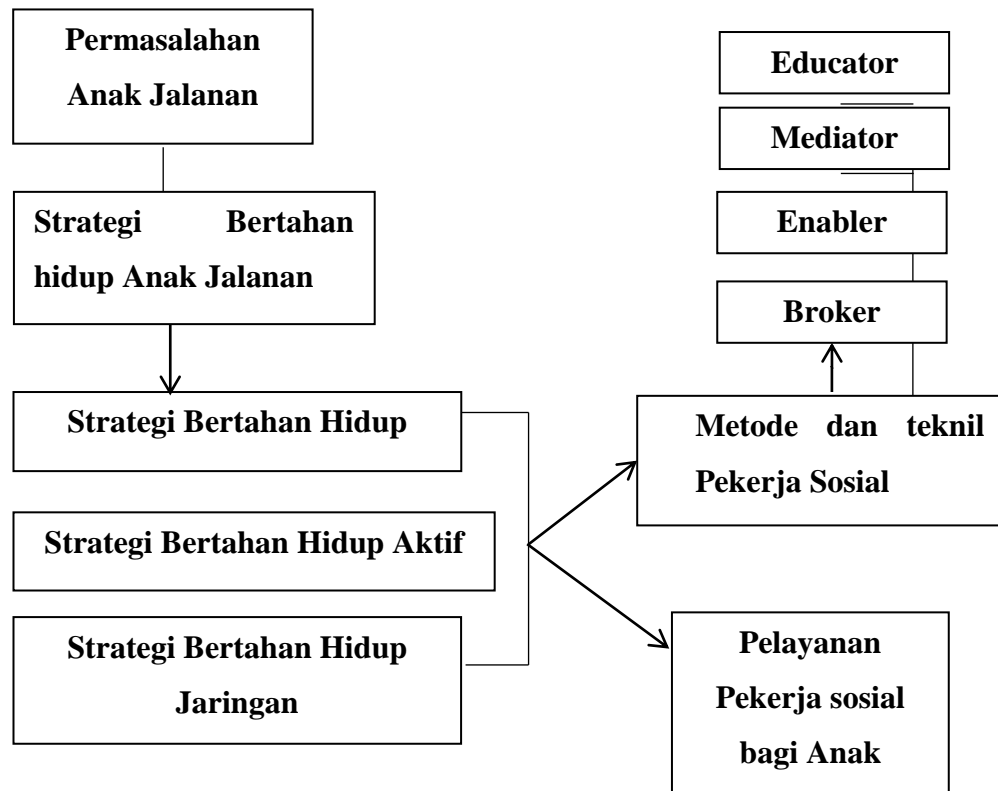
Permasalahan Anak Jalanan

Strategi Bertahan hidup Anak Jalanan

Strategi Bertahan Hidup

Strategi Bertahan Hidup Aktif

Strategi Bertahan Hidup Jaringan

Educator

Mediator

Enabler

Broker

Metode dan teknil Pekerja Sosial

Pelayanan Pekerja sosial bagi Anak